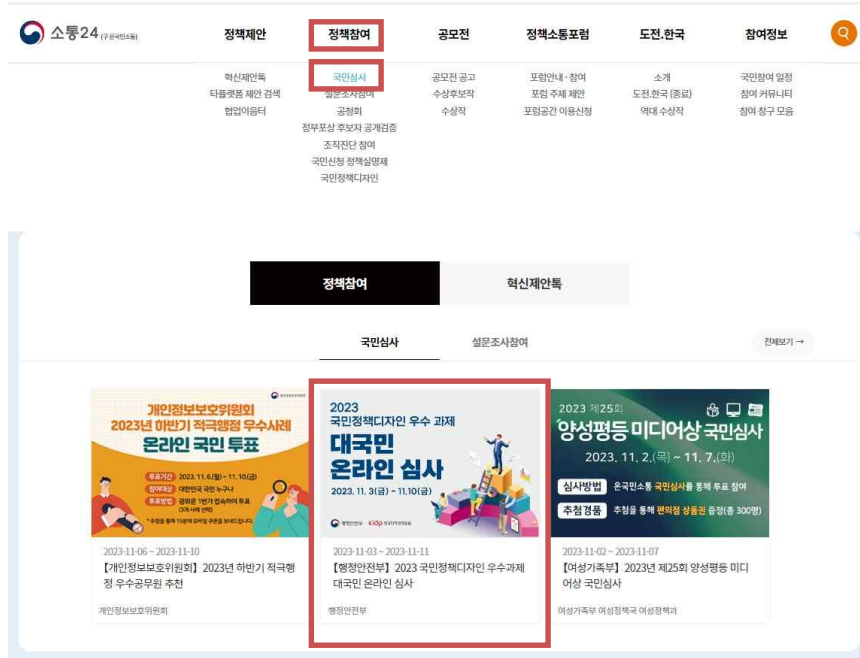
소통24 (구 국민소통)

정책제안 정책참여 공모전 정책소통포럼 도전.한국 참여정보

혁신제안톡
타플랫폼 제안 검색
협업이음터

국민심사
설문조사참여
공청회
정부포상 후보자 공개검증
조직진단 참여
국민신청 정책실명제
국민정책디자인

공모전 공고
수상후보작
수상작

포럼안내·참여
포럼 주제 제안
포럼공간 이용신청

소개
도전.한국 (종료)
역대 수상작

국민참여 일정
참여 커뮤니티
참여 창구 모음

정책참여 혁신제안톡

국민심사 설문조사참여 전체보기 →

개인정보보호위원회
2023년 하반기 적극행정 우수사례
온라인 국민 투표
투표기간 2023. 11. 6.(월) ~ 11. 10.(금)
참여대상 대한민국 국민 누구나
투표방법 공감은 1인 1회 접속하여 투표 (3개 사례 선택)
* 추첨을 통해 15분께 모바일 쿠폰을 보내드립니다.

2023-11-06 ~ 2023-11-10
【개인정보보호위원회】 2023년 하반기 적극행정 우수공무원 추천
개인정보보호위원회

2023
국민정책디자인 우수 과제
대국민
온라인 심사
2023. 11. 3.(금) ~ 11.10.(금)
행정안전부 kidp 한국디자인진흥원

2023-11-03 ~ 2023-11-11
【행정안전부】 2023 국민정책디자인 우수과제 대국민 온라인 심사
행정안전부

2023 제25회
양성평등 미디어상 국민심사
2023. 11. 2.(목) ~ 11. 7.(화)
심사방법 온국민소통 국민심사를 통해 투표 참여
추첨경품 추첨을 통해 편의점 상품권 증정(총 300명)

2023-11-02 ~ 2023-11-07
【여성가족부】 2023년 제25회 양성평등 미디어상 국민심사
여성가족부 여성정책국 여성정책과